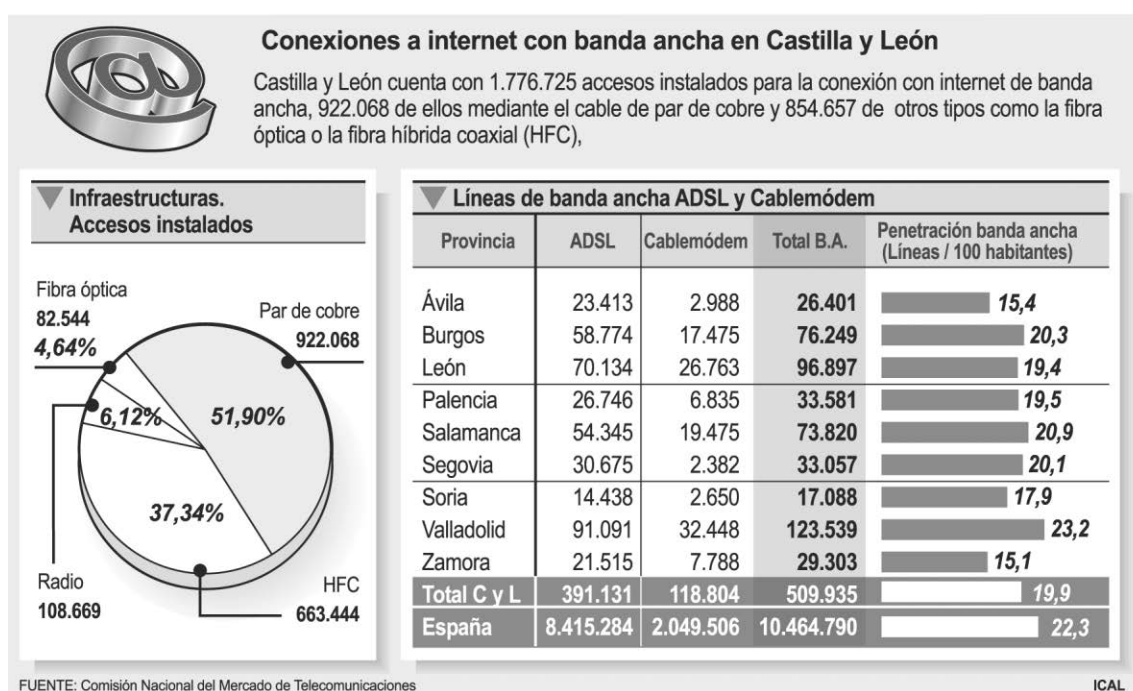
Conexiones a internet con banda ancha en Castilla y León

Castilla y León cuenta con 1.776.725 accesos instalados para la conexión con internet de banda ancha, 922.068 de ellos mediante el cable de par de cobre y 854.657 de otros tipos como la fibra óptica o la fibra híbrida coaxial (HFC),

Infraestructuras. Accesos instalados

Fibra óptica
82.544
4,64%

Par de cobre
922.068

6,12%

51,90%

37,34%

Radio
108.669

HFC
663.444

Líneas de banda ancha ADSL y Cablemódem

| Provincia | ADSL | Cablemódem | Total B.A. | Penetración banda ancha (Líneas / 100 habitantes) |
|---|---|---|---|---|
| Ávila | 23.413 | 2.988 | 26.401 | 15,4 |
| Burgos | 58.774 | 17.475 | 76.249 | 20,3 |
| León | 70.134 | 26.763 | 96.897 | 19,4 |
| Palencia | 26.746 | 6.835 | 33.581 | 19,5 |
| Salamanca | 54.345 | 19.475 | 73.820 | 20,9 |
| Segovia | 30.675 | 2.382 | 33.057 | 20,1 |
| Soria | 14.438 | 2.650 | 17.088 | 17,9 |
| Valladolid | 91.091 | 32.448 | 123.539 | 23,2 |
| Zamora | 21.515 | 7.788 | 29.303 | 15,1 |
| Total C y L | 391.131 | 118.804 | 509.935 | 19,9 |
| España | 8.415.284 | 2.049.506 | 10.464.790 | 22,3 |

FUENTE: Comisión Nacional del Mercado de Telecomunicaciones

ICAL